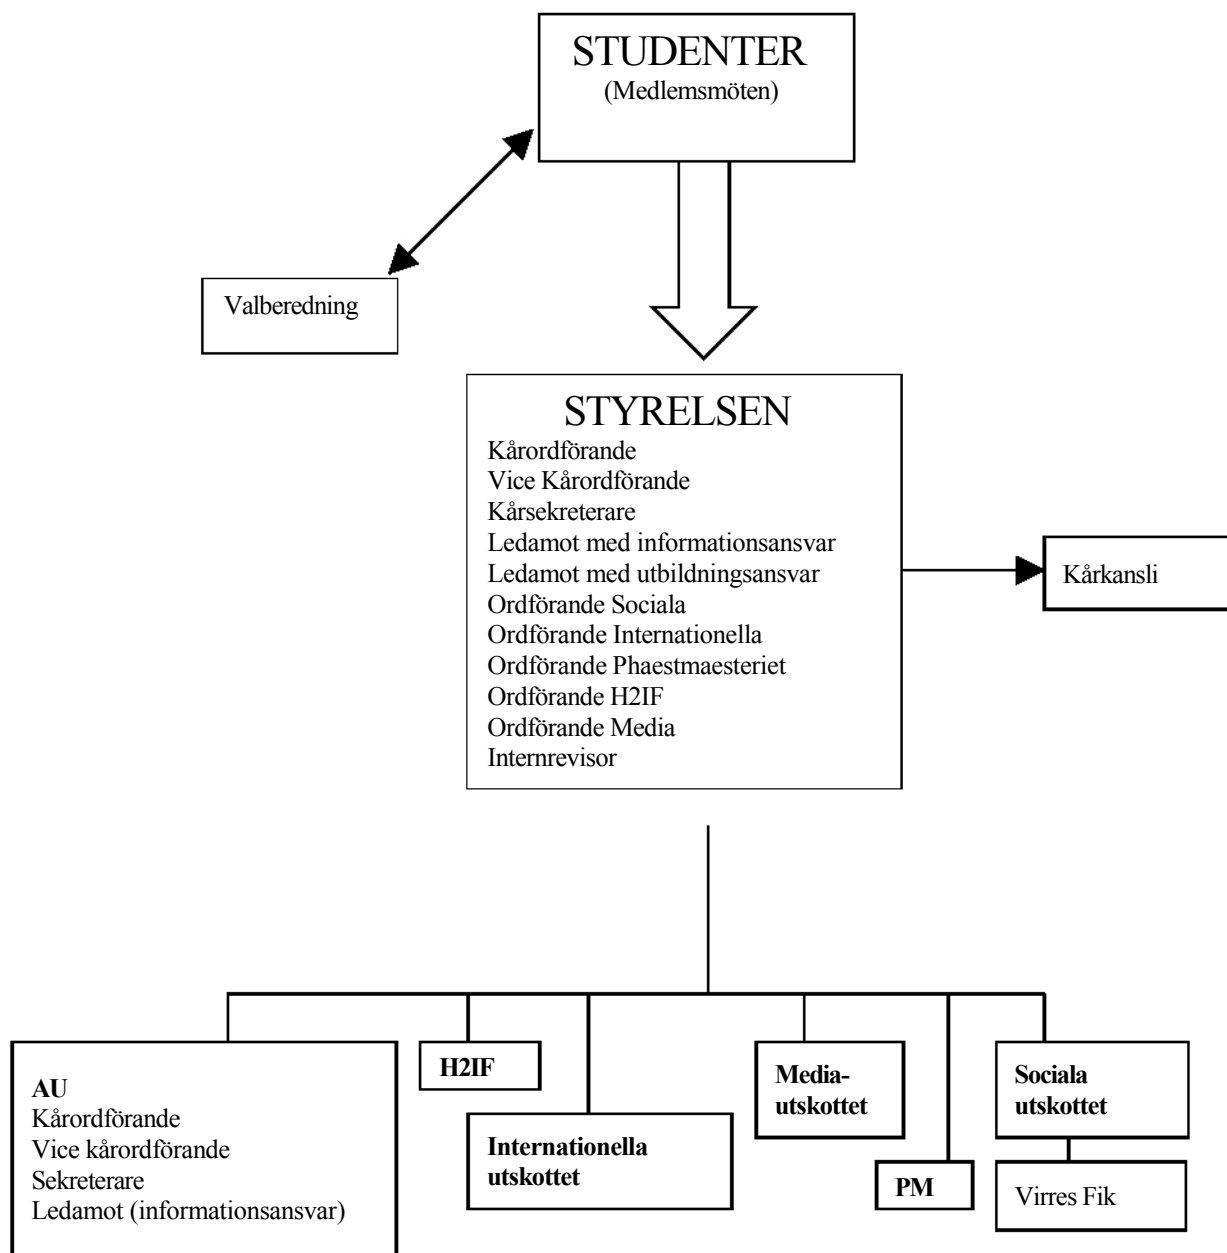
STUDENTER
(Medlemsmöten)

Valberedning

STYRELSEN
Kårordförande
Vice Kårordförande
Kårsekreterare
Ledamot med informationsansvar
Ledamot med utbildningsansvar
Ordförande Sociala
Ordförande Internationella
Ordförande Phaestmaesteriet
Ordförande H2IF
Ordförande Media
Internrevisor

Kårkansli

AU
Kårordförande
Vice kårordförande
Sekreterare
Ledamot (informationsansvar)

H2IF

Internationella utskottet

Mediautskottet

PM

Sociala utskottet

Virres Fik